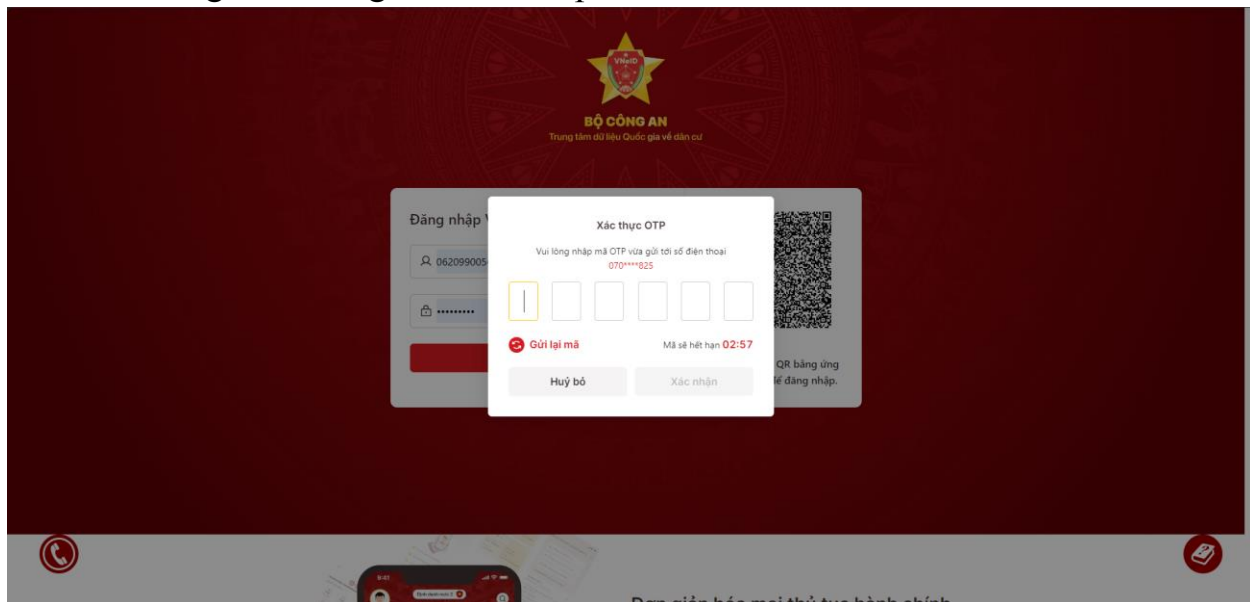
VNeID

BỘ CÔNG AN
Trung tâm dữ liệu Quốc gia về dân cư

Đăng nhập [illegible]

062099005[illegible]

••••••••

Xác thực OTP

Vui lòng nhập mã OTP vừa gửi tới số điện thoại
070****825

Gửi lại mã

Mã sẽ hết hạn 02:57

Huỷ bỏ

Xác nhận

QR bằng ứng
để đăng nhập.

Đơn giản hóa mọi thủ tục hành chính